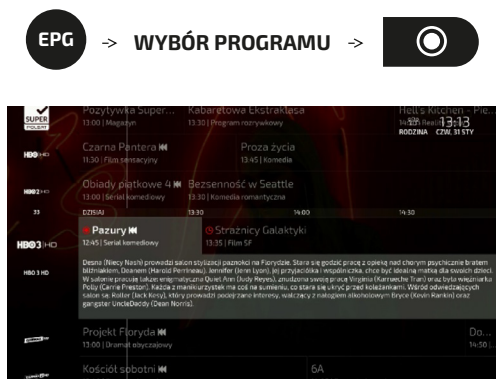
EPG → WYBÓR PROGRAMU →

SUPER POLSAT
Pozytywka Super... 13:00 | Magazyn
Kabaretowa Ekstraklasa 13:30 | Program rozrywkowy
Hell's Kitchen - Pie... 14:15 | Reality
13:13
RODZINA CZW. 31 STY

HBO HD
Czarna Pantera 11:30 | Film sensacyjny
Proza życia 13:45 | Komedia

HBO2 HD
Obiady piątkowe 4 13:00 | Serial komediowy
Bezsenność w Seattle 13:30 | Komedia romantyczna

33
DZISIAJ 13:30 14:00 14:30

HBO3 HD
Pazury 12:45 | Serial komediowy
Strażnicy Galaktyki 13:35 | Film SF

HBO 3 HD
Desna (Niecy Nash) prowadzi salon stylizacji paznokci na Florydzie. Stara się godzić pracę z opieką nad chorym psychicznie bratem bliźniakiem, Deanem (Harold Perrineau). Jennifer (Jenn Lyon), jej przyjaciółka i wspólniczka, chce być idealną matką dla swoich dzieci. W salonie pracuje także enigmatyczna Quiet Ann (Judy Reyes), zrudzona swoja pracą Virginia (Karrueche Tran) oraz była więźniarka Polly (Carrie Preston). Każda z manikiurzystek ma coś na sumieniu, co stara się ukryć przed koleżankami. Wśród odwiedzających salon są: Roller (Jack Kesy), który prowadzi podejrzane interesy, walczący z nałogiem alkoholowym Bryce (Kevin Rankin) oraz gangster UncleDaddy (Dean Norris).

Projekt Floryda 13:00 | Dramat obyczajowy
Do... 14:50

Kościół sobotni
6A